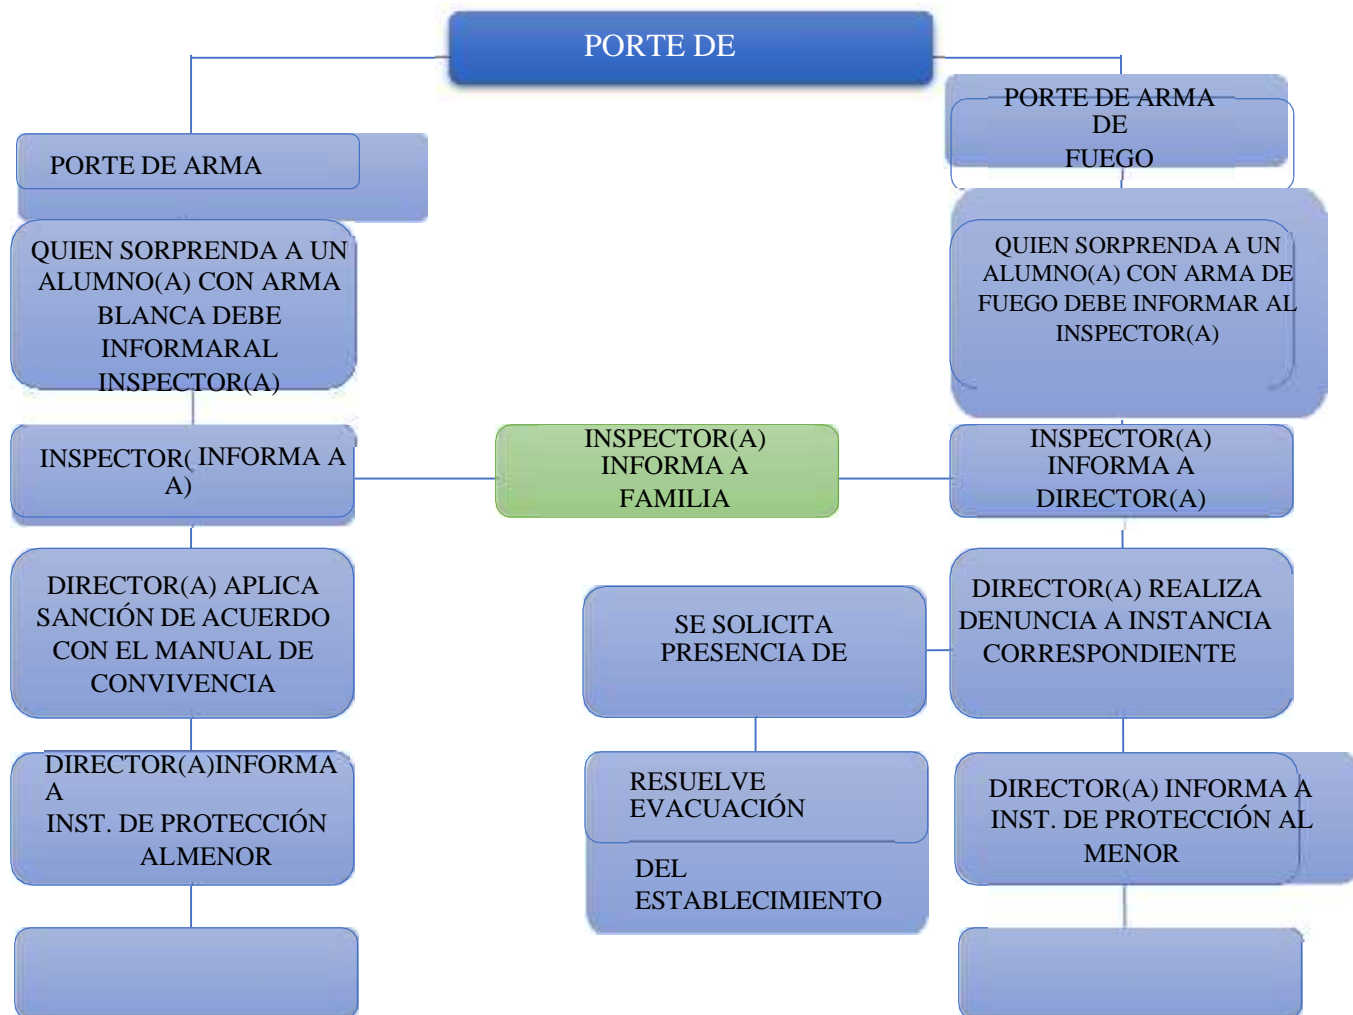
PORTE DE

PORTE DE ARMA

PORTE DE ARMA DE FUEGO

QUIEN SORPRENDA A UN ALUMNO(A) CON ARMA BLANCA DEBE INFORMARAL INSPECTOR(A)

QUIEN SORPRENDA A UN ALUMNO(A) CON ARMA DE FUEGO DEBE INFORMAR AL INSPECTOR(A)

INSPECTOR( INFORMA A A)

INSPECTOR(A) INFORMA A FAMILIA

INSPECTOR(A) INFORMA A DIRECTOR(A)

DIRECTOR(A) APLICA SANCIÓN DE ACUERDO CON EL MANUAL DE CONVIVENCIA

SE SOLICITA PRESENCIA DE

DIRECTOR(A) REALIZA DENUNCIA A INSTANCIA CORRESPONDIENTE

DIRECTOR(A)INFORMA A INST. DE PROTECCIÓN ALMENOR

RESUELVE EVACUACIÓN DEL ESTABLECIMIENTO

DIRECTOR(A) INFORMA A INST. DE PROTECCIÓN AL MENOR